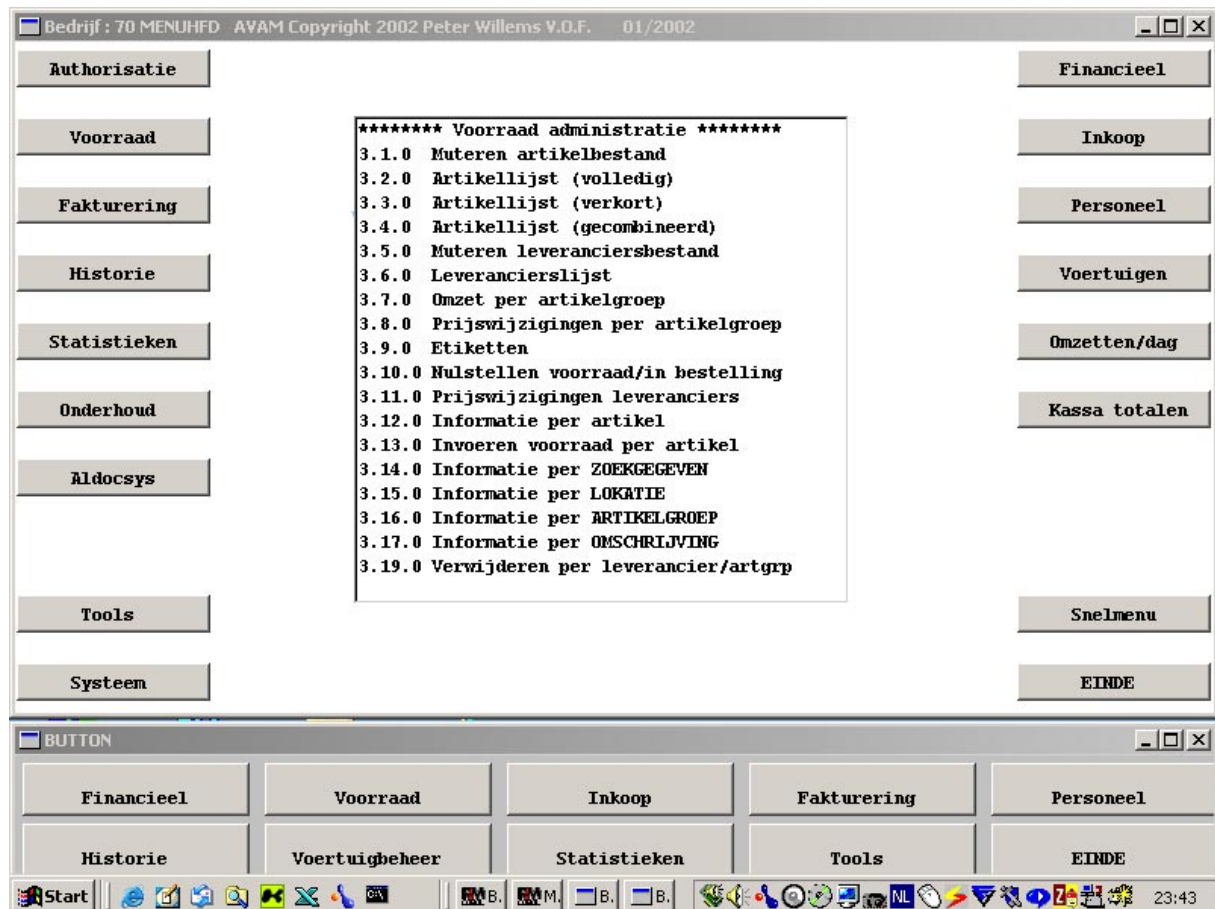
Bedrijf : 70 MENUHFD AVAM Copyright 2002 Peter Willems V.O.F. 01/2002

Authorisatie

Voorraad

Fakturering

Historie

Statistieken

Onderhoud

Aldocsys

Tools

Systeem

******** Voorraad administratie ********
3.1.0 Muteren artikelbestand
3.2.0 Artikellijst (volledig)
3.3.0 Artikellijst (verkort)
3.4.0 Artikellijst (gecombineerd)
3.5.0 Muteren leveranciersbestand
3.6.0 Leverancierslijst
3.7.0 Omzet per artikelgroep
3.8.0 Prijswijzigingen per artikelgroep
3.9.0 Etiketten
3.10.0 Nulstellen voorraad/in bestelling
3.11.0 Prijswijzigingen leveranciers
3.12.0 Informatie per artikel
3.13.0 Invoeren voorraad per artikel
3.14.0 Informatie per ZOEKGEGEVEN
3.15.0 Informatie per LOKATIE
3.16.0 Informatie per ARTIKELGROEP
3.17.0 Informatie per OMSCHRIJVING
3.19.0 Verwijderen per leverancier/artgrp

Financieel

Inkoop

Personeel

Voertuigen

Omzetten/dag

Kassa totalen

Snelmenu

EINDE

BUTTON

| Financieel | Voorraad | Inkoop | Fakturering | Personeel |
|---|---|---|---|---|
| Historie | Voertuigbeheer | Statistieken | Tools | EINDE |

Start B. M. B. B. NL 23:43